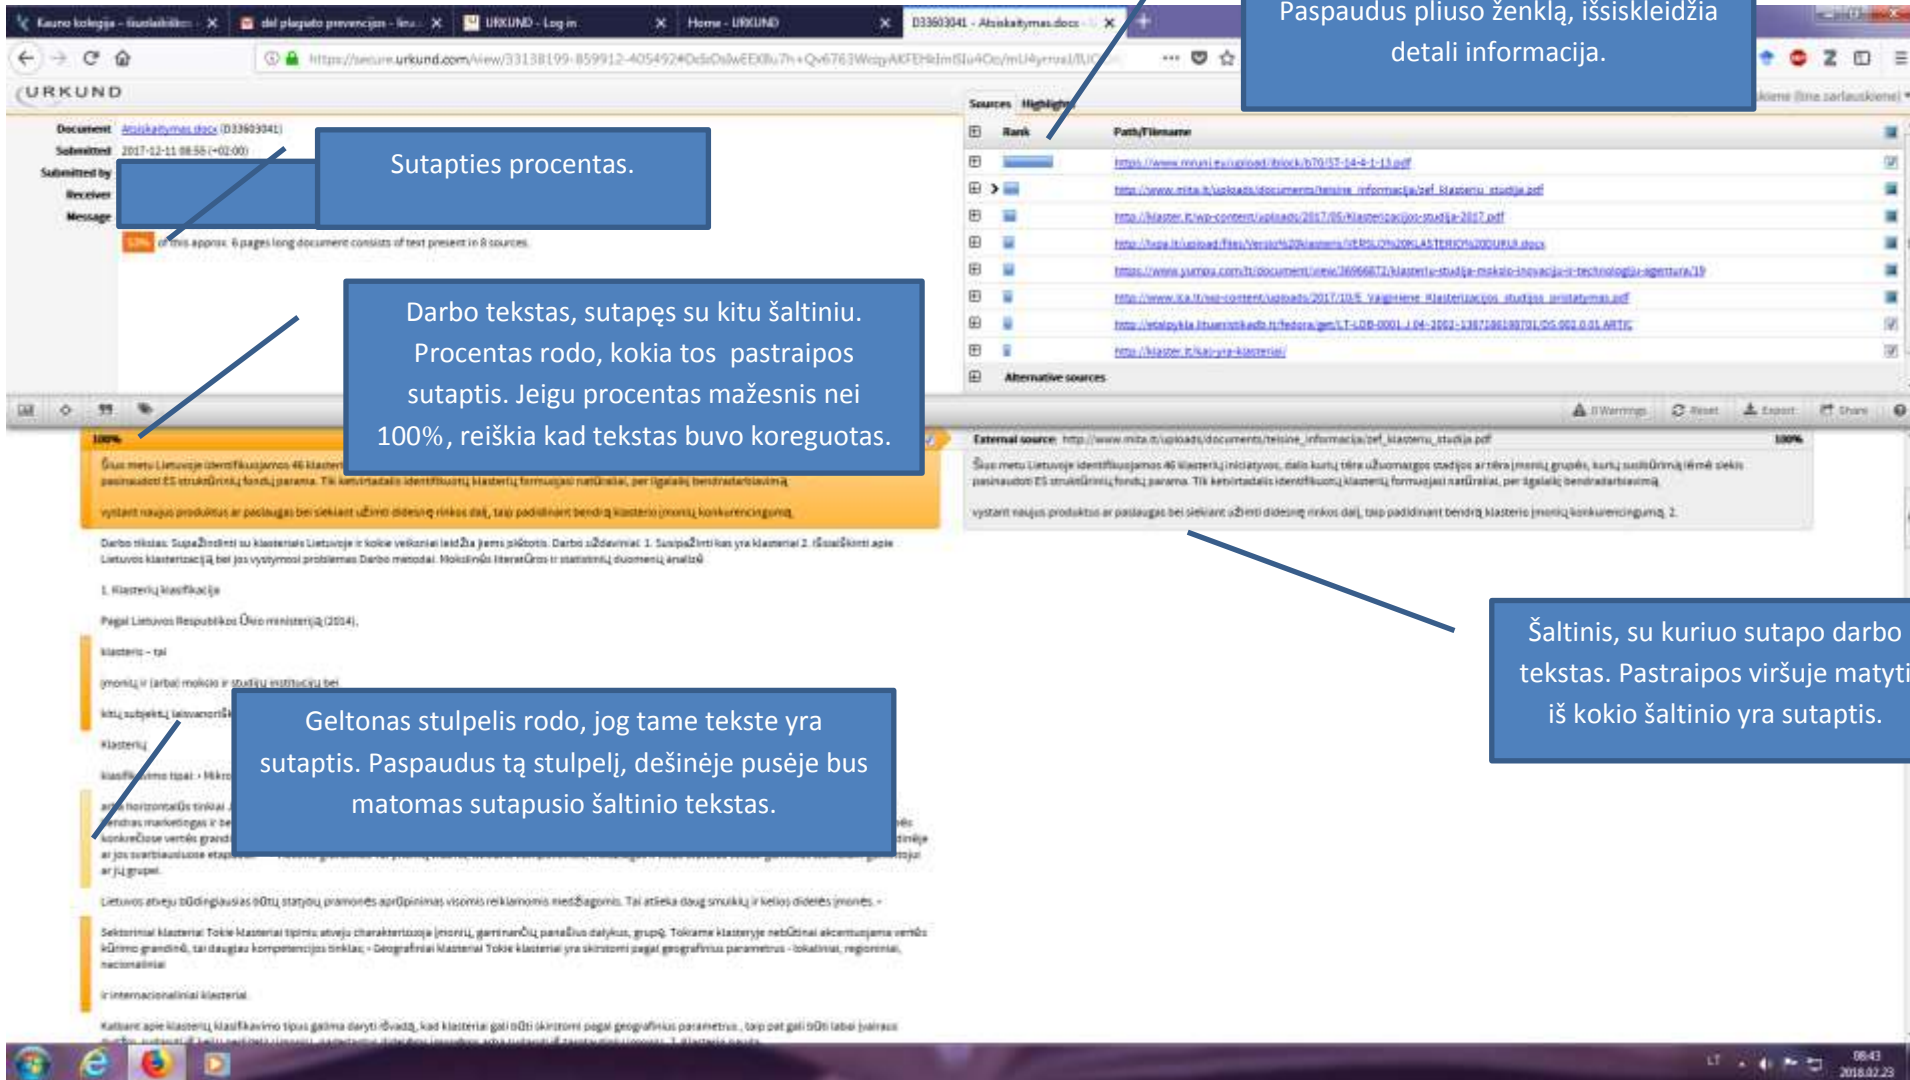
Kauno kolegija - ilgalaikis... | dėl plagiato prevencijos - lin... | URKUND - Log in | Home - URKUND | D33603041 - Atsiskaitymas.docx

https://secure.urkund.com/view/33138199-859912-405492

URKUND

Paspaudus pliuso ženklą, išsiskleidžia detali informacija.

Document Atsiskaitymas.docx (D33603041)
Submitted 2017-12-11 08:55 (+02:00)
Submitted by
Receiver
Message

13% of this approx. 6 pages long document consists of text present in 8 sources.

Sutapties procentas.

Sources Highlights

| | Rank | Path/Filename |
|---|---|---|
| ⊞ | | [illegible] |
| ⊞ | | http://www.mita.lt/uploads/documents/teisine_informacija/ef_klasteru_studija.pdf |
| ⊞ | | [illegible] |
| ⊞ | | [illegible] |
| ⊞ | | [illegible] |
| ⊞ | | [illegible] |
| ⊞ | | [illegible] |
| ⊞ | | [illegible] |
| ⊞ | | Alternative sources |

Darbo tekstas, sutapęs su kitu šaltiniu. Procentas rodo, kokia tos pastraipos sutaptis. Jeigu procentas mažesnis nei 100%, reiškia kad tekstas buvo koreguotas.

0 Warnings | Reset | Export | Share

100%

Šiuo metu Lietuvoje identifikuojamos 46 klasteri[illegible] pasinaudoti ES struktūrinių fondų parama. Tik kenvirtadalis identifikuotų klasterių formuojasi natūraliai, per ilgalaikį bendradarbiavimą

vystant naujus produktus ar paslaugas bei siekiant užimti didesnę rinkos dalį, taip padidinant bendrą klasterio įmonių konkurencingumą.

External source: http://www.mita.lt/uploads/documents/teisine_informacija/ef_klasteru_studija.pdf 100%

Šiuo metu Lietuvoje identifikuojamos 46 klasterių iniciatyvos, dalis kurių tėra užuomazgos stadijos ar tėra įmonių grupės, kurių suslūrimą lėmė siekis pasinaudoti ES struktūrinių fondų parama. Tik ketvirtadalis identifikuotų klasterių formuojasi natūraliai, per ilgalaikį bendradarbiavimą

vystant naujus produktus ar paslaugas bei siekiant užimti didesnę rinkos dalį, taip padidinant bendrą klasterio įmonių konkurencingumą. 2.

Darbo tikslas: Supažindinti su klasteriais Lietuvoje ir kokie veiksniai leidžia jiems plėtotis. Darbo uždaviniai: 1. Susipažinti kas yra klasteriai 2. Išsiaiškinti apie Lietuvos klasterizaciją bei jos vystymosi problemas Darbo metodai: Mokslinės literatūros ir statistinių duomenų analizė

1. Klasterių klasifikacija

Pagal Lietuvos Respublikos Ūkio ministeriją (2014),

klasteris - tai

įmonių ir (arba) mokslo ir studijų institucijų bei

kitų subjektų laisvanoriš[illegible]

Klasterių

klasifikavimo tipai: - Mikro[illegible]

Geltonas stulpelis rodo, jog tame tekste yra sutaptis. Paspaudus tą stulpelį, dešinėje pusėje bus matomas sutapusio šaltinio tekstas.

Šaltinis, su kuriuo sutapo darbo tekstas. Pastraipos viršuje matyti iš kokio šaltinio yra sutaptis.

Lietuvos atveju būdingiausias būtų statybų pramonės aprūpinimas visomis reikiamomis medžiagomis. Tai atlieka daug smulkių ir keletas didelės įmonės. -

Sektoriniai klasteriai Tokie klasteriai tipiniu atveju charakterizuoja įmonių, gaminančių panašius dalykus, grupę. Tokiame klasteryje nebūtinai akcentuojama vertės kūrimo grandinė, tai daugiau kompetencijos tinklas; - Geografiniai klasteriai Tokie klasteriai yra skirstomi pagal geografinius parametrus - lokalinai, regioniniai, nacionaliniai

ir internacionaliniai klasteriai.

Kalbant apie klasterių klasifikavimo tipus galima daryti išvadą, kad klasteriai gali būti skirstomi pagal geografinius parametrus, taip pat gali būti labai įvairaus

LT 08:43 2018.02.23